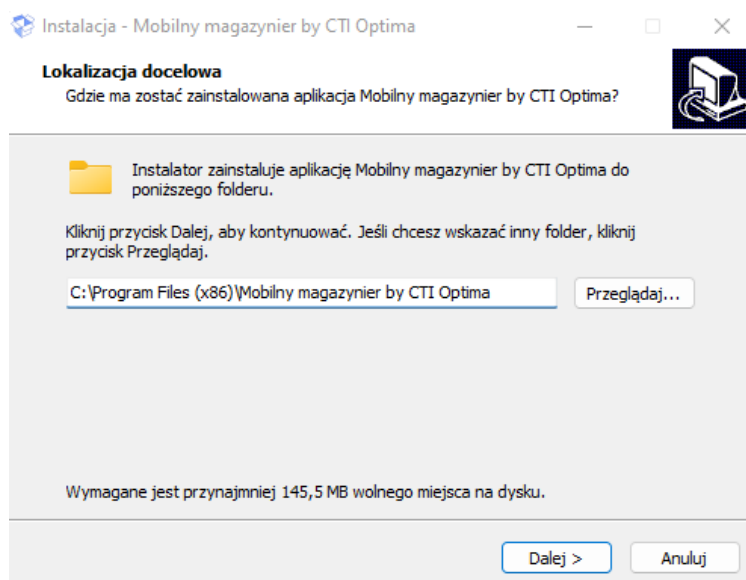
Instalacja - Mobilny magazynier by CTI Optima

Lokalizacja docelowa
Gdzie ma zostać zainstalowana aplikacja Mobilny magazynier by CTI Optima?

Instalator zainstaluje aplikację Mobilny magazynier by CTI Optima do poniższego folderu.

Kliknij przycisk Dalej, aby kontynuować. Jeśli chcesz wskazać inny folder, kliknij przycisk Przeglądaj.

C:\Program Files (x86)\Mobilny magazynier by CTI Optima

Przeglądaj...

Wymagane jest przynajmniej 145,5 MB wolnego miejsca na dysku.

Dalej >

Anuluj